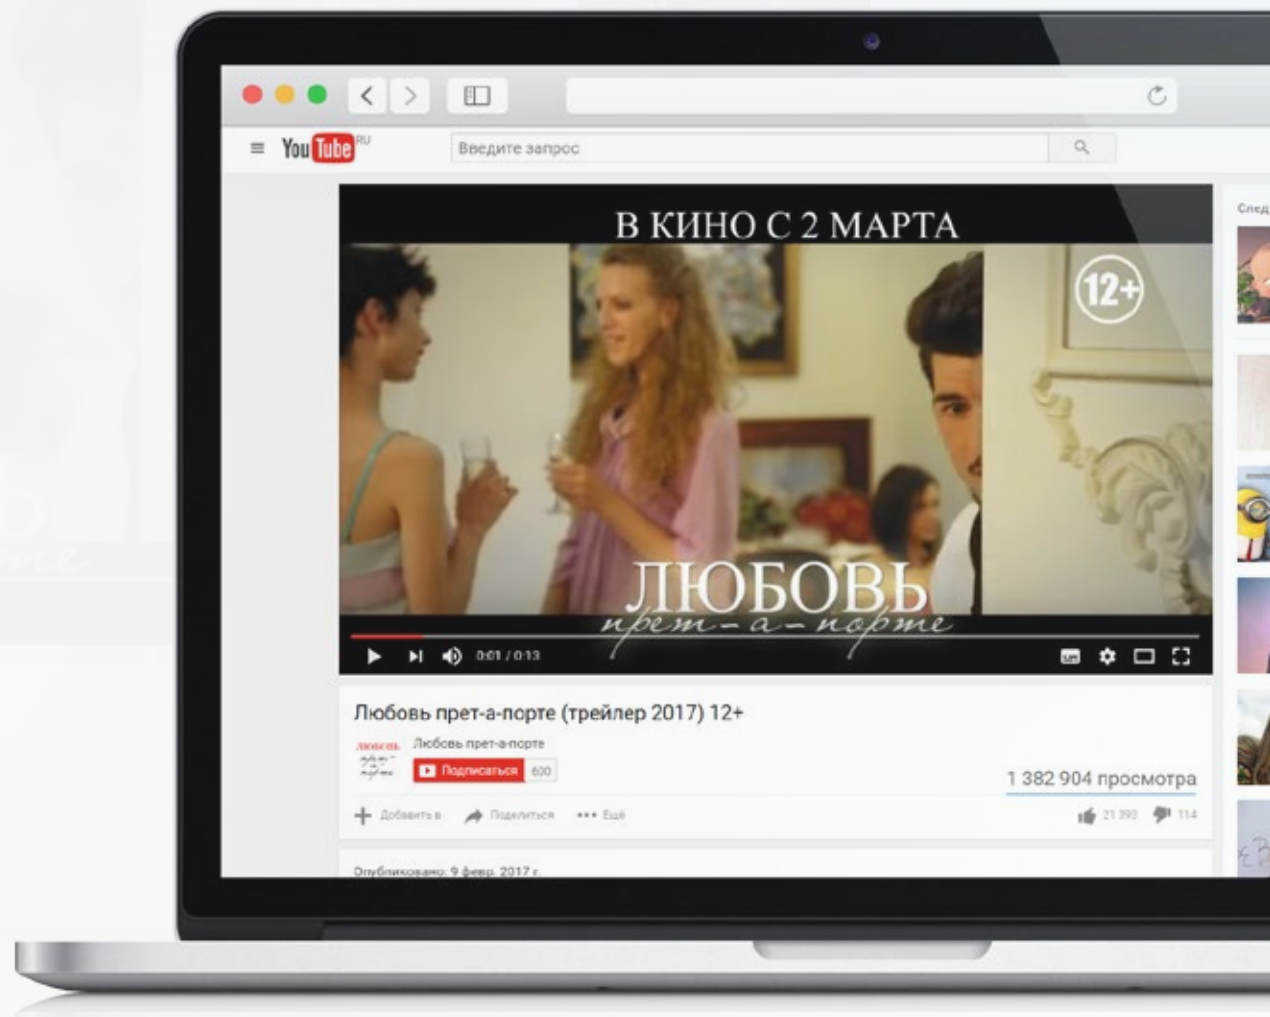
You Tube RU

Введите запрос

В КИНО С 2 МАРТА

12+

ЛЮБОВЬ
прет-а-порте

0:01 / 0:13

Любовь прет-а-порте (трейлер 2017) 12+

Любовь прет-а-порте

Подписаться 600

1 382 904 просмотра

Добавить в Поделиться ••• Ещё

21 393 114

Опубликовано: 9 февр. 2017 г.

След